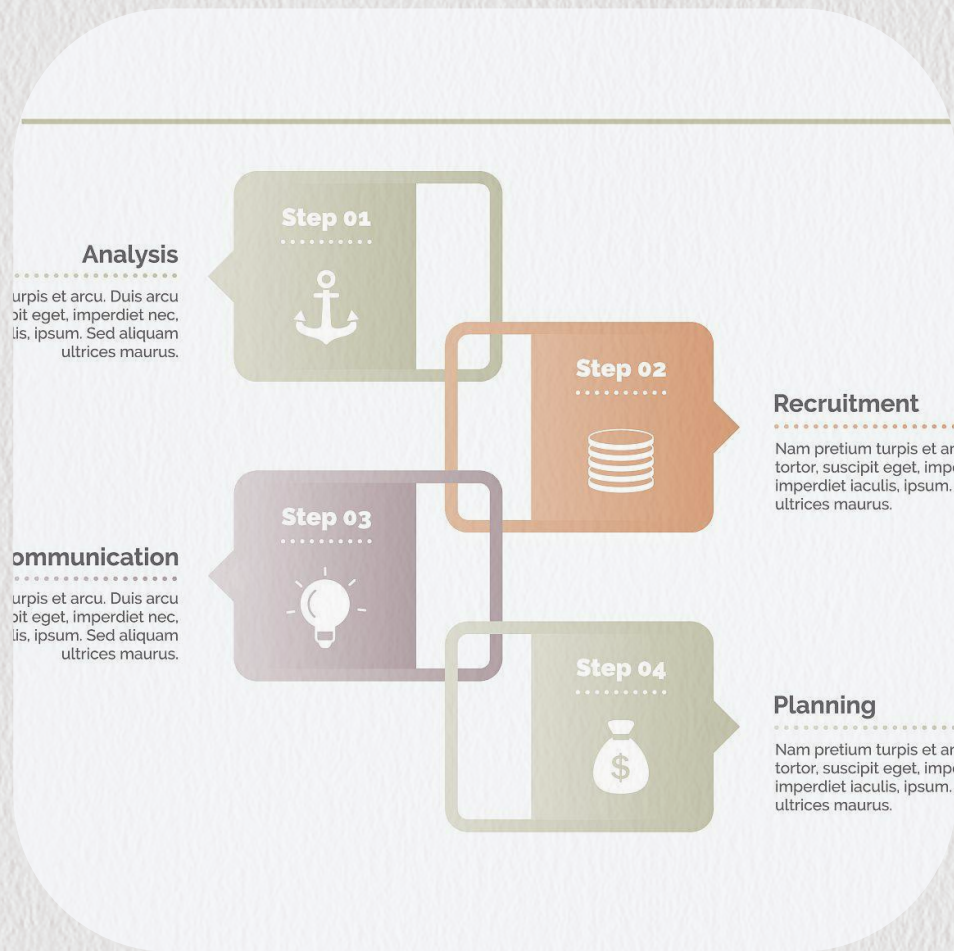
Step 01

Analysis

urpis et arcu. Duis arcu pit eget, imperdiet nec, lis, ipsum. Sed aliquam ultrices maurus.

Step 02

Recruitment

Nam pretium turpis et ar tortor, suscipit eget, impe imperdiet iaculis, ipsum. ultrices maurus.

Step 03

ommunication

urpis et arcu. Duis arcu pit eget, imperdiet nec, lis, ipsum. Sed aliquam ultrices maurus.

Step 04

Planning

Nam pretium turpis et ar tortor, suscipit eget, impe imperdiet iaculis, ipsum. ultrices maurus.

$